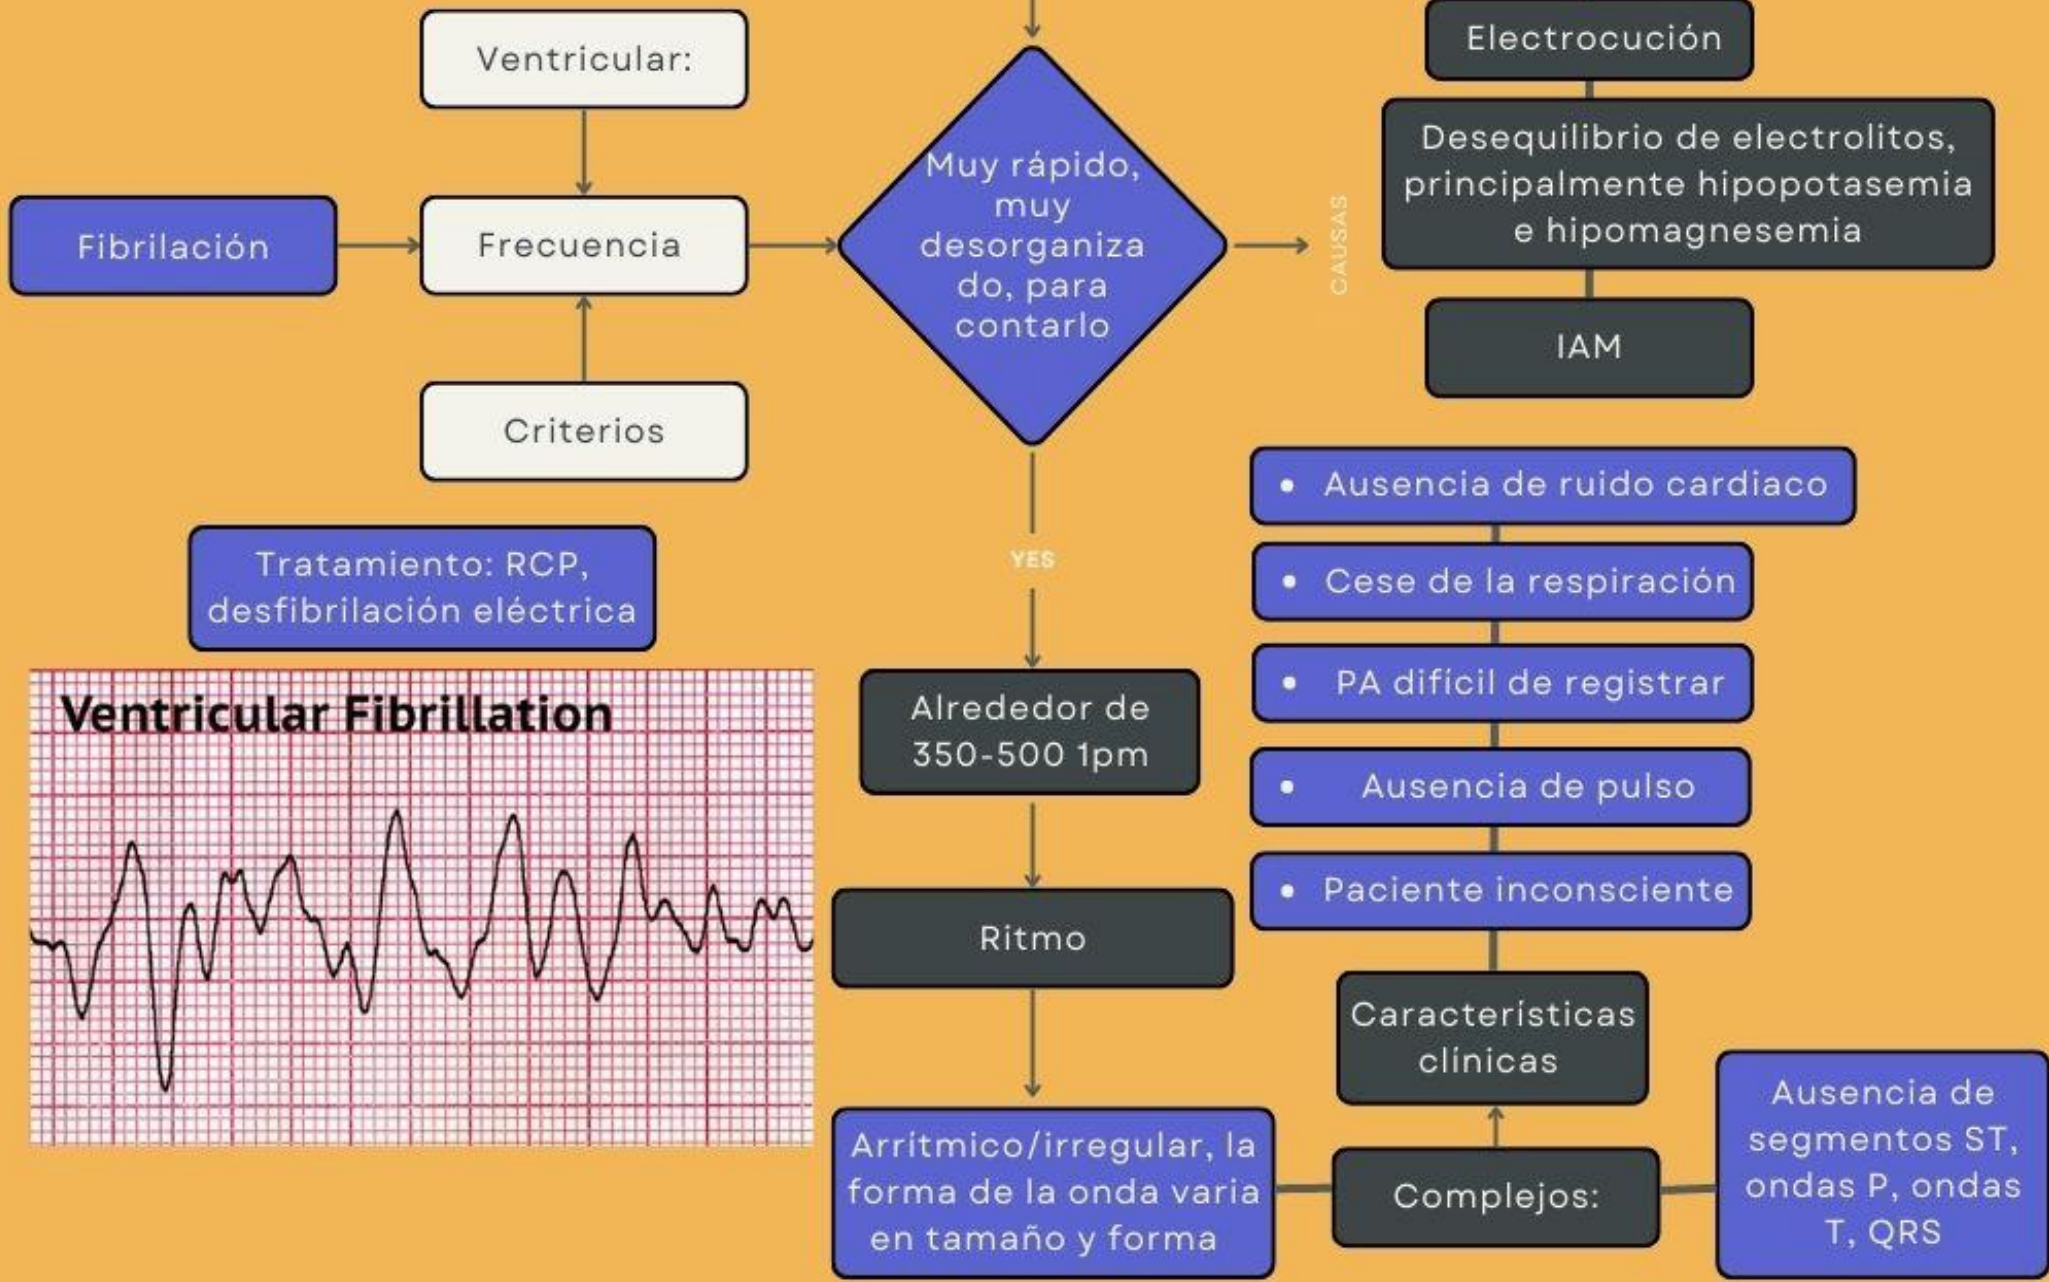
Ventricular:

Fibrilación

Frecuencia

Criterios

Muy rápido, muy desorganizado, para contarlo

CAUSAS

Electrocución

Desequilibrio de electrolitos, principalmente hipopotasemia e hipomagnesemia

IAM

YES

Tratamiento: RCP, desfibrilación eléctrica

Ventricular Fibrillation

Alrededor de 350-500 1pm

Ritmo

Arritmico/irregular, la forma de la onda varia en tamaño y forma

• Ausencia de ruido cardiaco
• Cese de la respiración
• PA difícil de registrar
• Ausencia de pulso
• Paciente inconsciente

Caracteristicas clínicas

Complejos:

Ausencia de segmentos ST, ondas P, ondas T, QRS